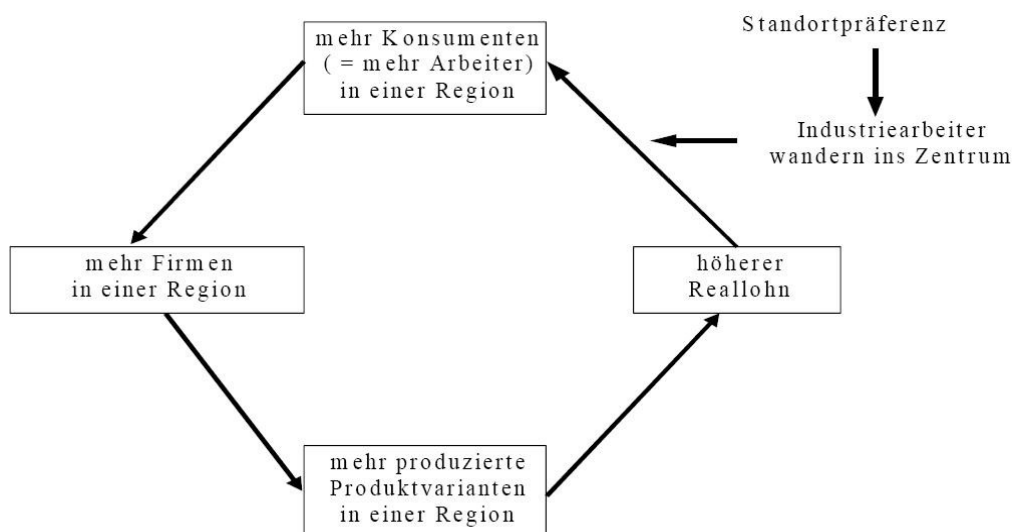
mehr Konsumenten
( = mehr Arbeiter)
in einer Region

Standortpräferenz

Industriearbeiter
wandern ins Zentrum

mehr Firmen
in einer Region

höherer
Reallohn

mehr produzierte
Produktvarianten
in einer Region